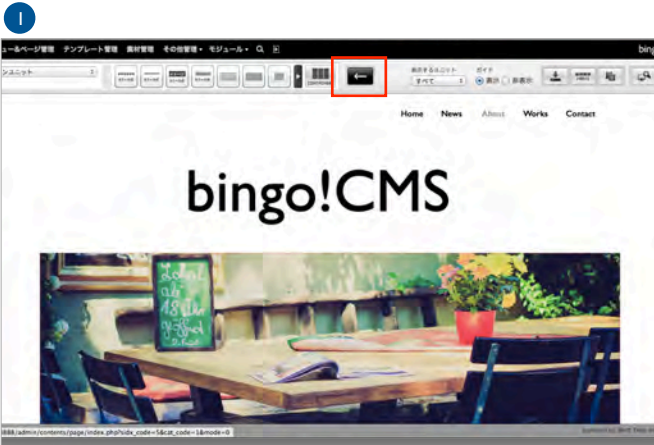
1

ュー&ページ管理 テンプレート管理 素材管理 その他管理 ▾ モジュール ▾

bing

ンユニット

表示するユニット
すべて

ガイド
表示 非表示

Home News About Works Contact

bingo!CMS

888/admin/contents/page/index.php?sidx_code=5&cat_code=1&mode=0